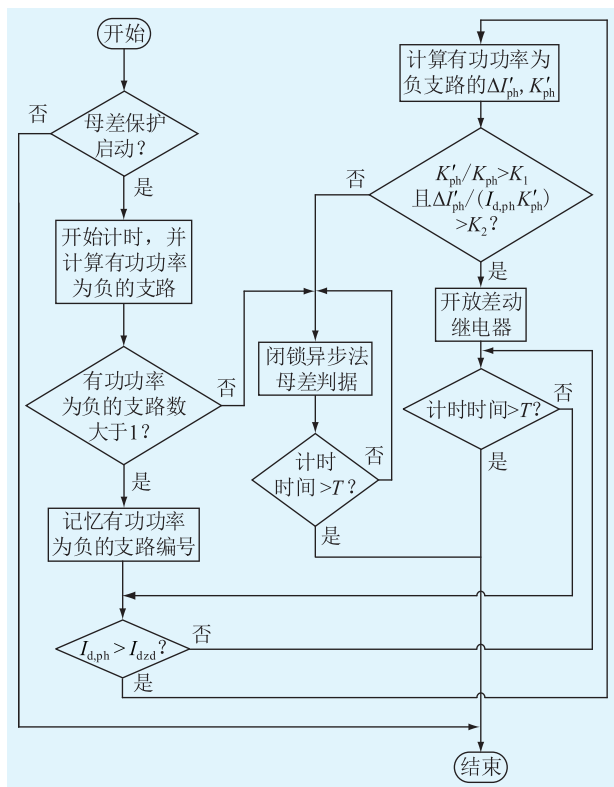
开始

母差保护启动?

否

是

开始计时，并计算有功功率为负的支路

有功功率为负的支路数大于1?

否

是

记忆有功功率为负的支路编号

$I_{d,ph} > I_{dzd}$?

否

是

闭锁异步法母差判据

计时时间 >$T$?

否

是

计算有功功率为负支路的$\Delta I'_{ph}$, $K'_{ph}$

$K'_{ph}/K_{ph}>K_1$ 且$\Delta I'_{ph}/(I_{d,ph}K'_{ph})>K_2$?

否

是

开放差动继电器

计时时间>$T$?

否

是

结束